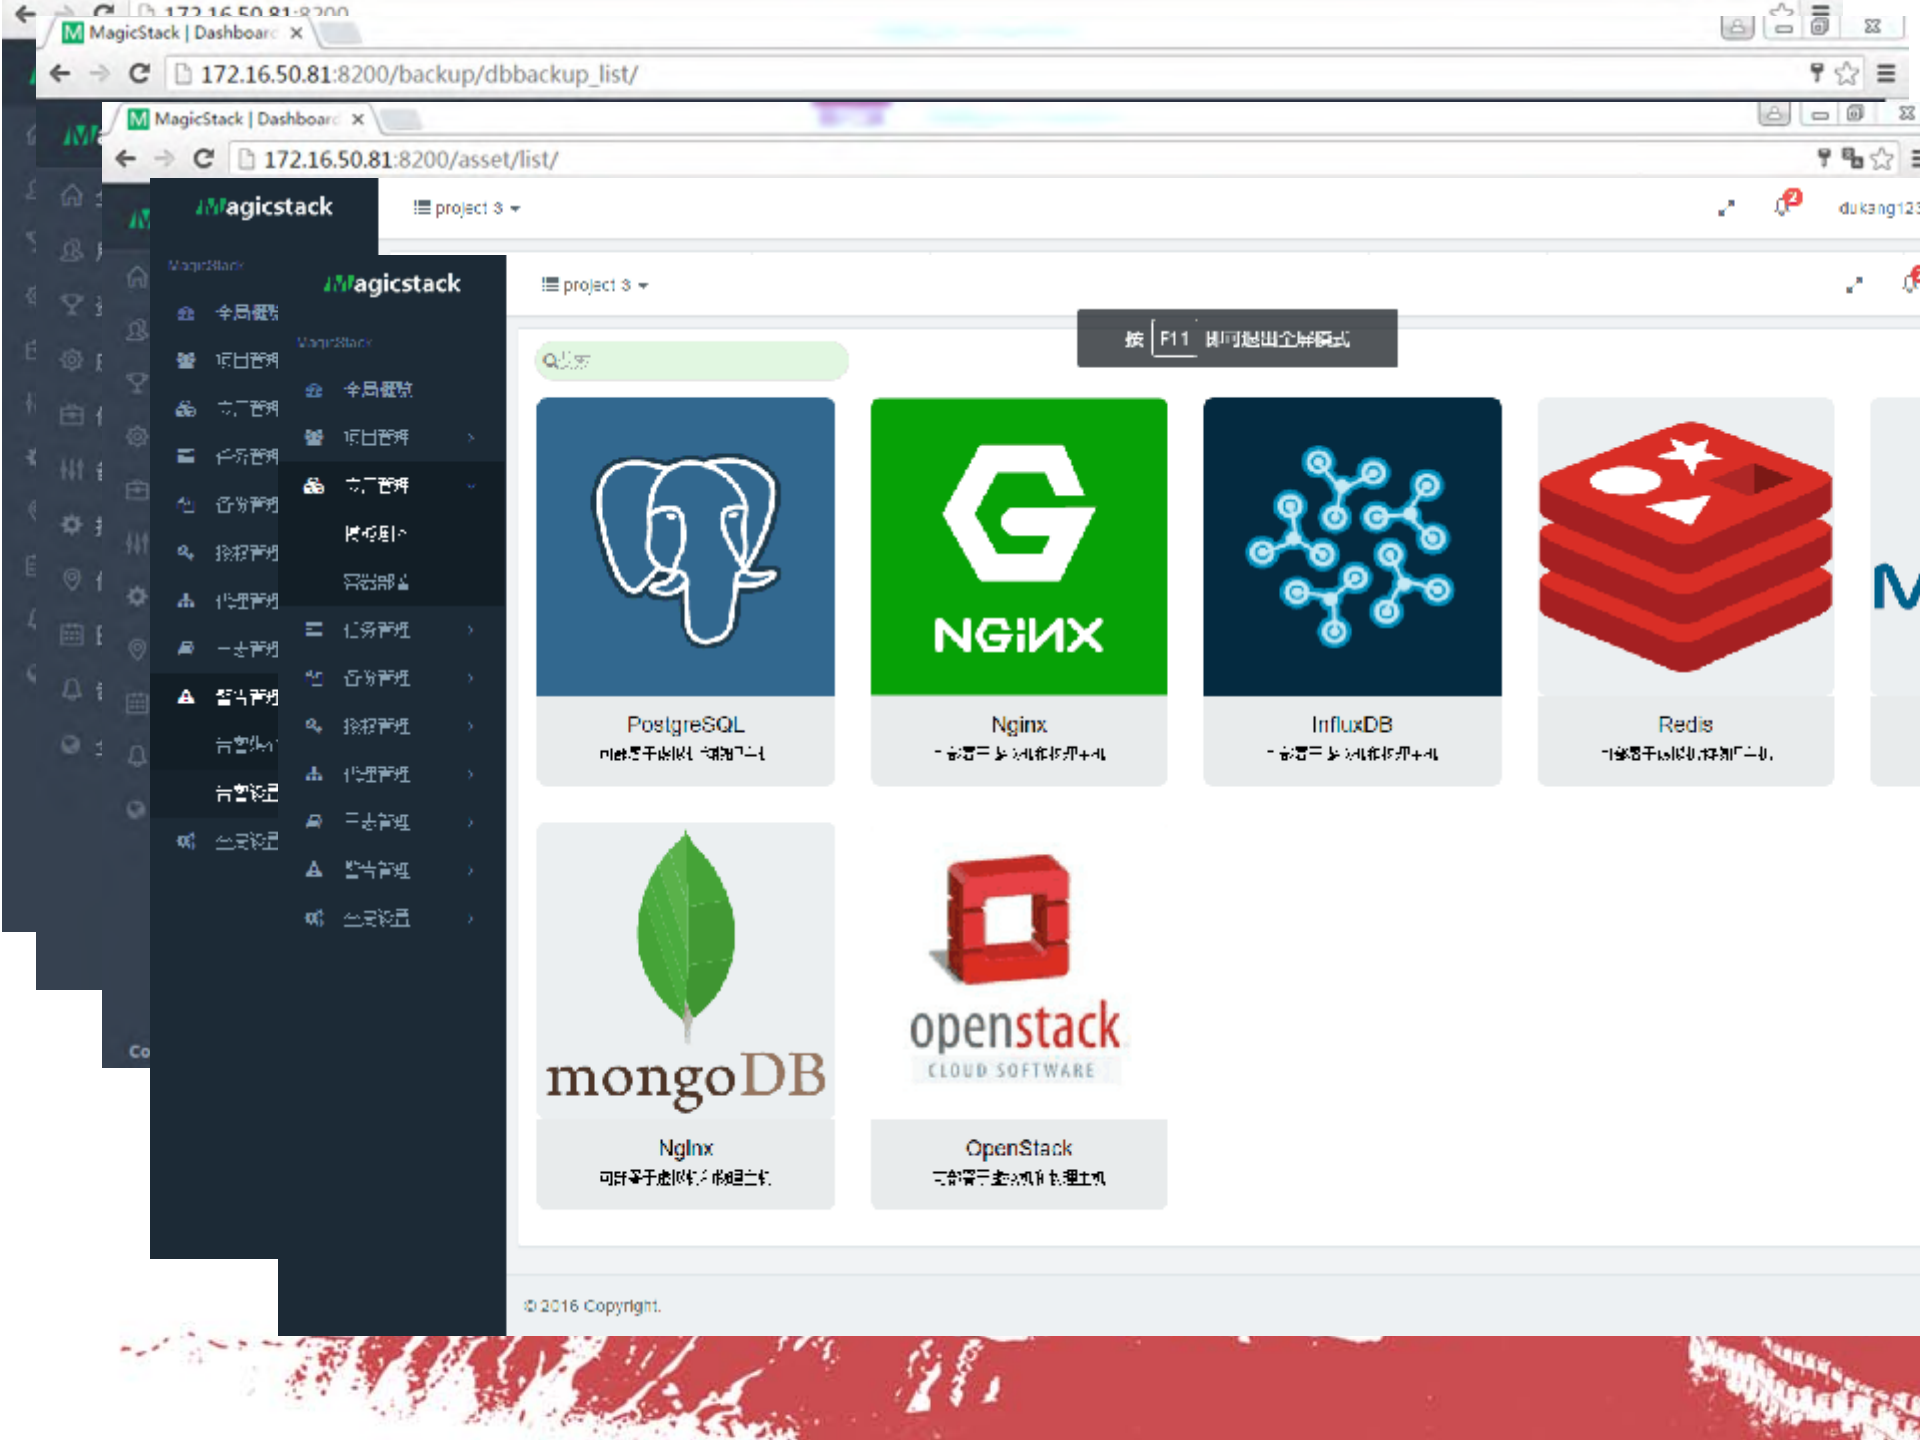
172.16.50.81:8200

MagicStack | Dashboard

172.16.50.81:8200/backup/dbbackup_list/

MagicStack | Dashboard

172.16.50.81:8200/asset/list/

Magicstack

project 3

dukang123

MagicStack

全局概览

项目管理

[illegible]

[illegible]

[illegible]

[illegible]

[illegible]

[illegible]

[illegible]

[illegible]

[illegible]

Magicstack

project 3

按 F11 即可退出全屏模式

MagicStack

全局概览

项目管理

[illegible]

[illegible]

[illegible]

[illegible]

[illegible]

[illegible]

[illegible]

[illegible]

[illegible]

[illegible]

搜索

NGINX

PostgreSQL

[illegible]

Nginx

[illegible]

InfluxDB

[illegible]

Redis

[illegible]

mongoDB

openstack
CLOUD SOFTWARE

Nginx

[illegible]

OpenStack

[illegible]

© 2016 Copyright.